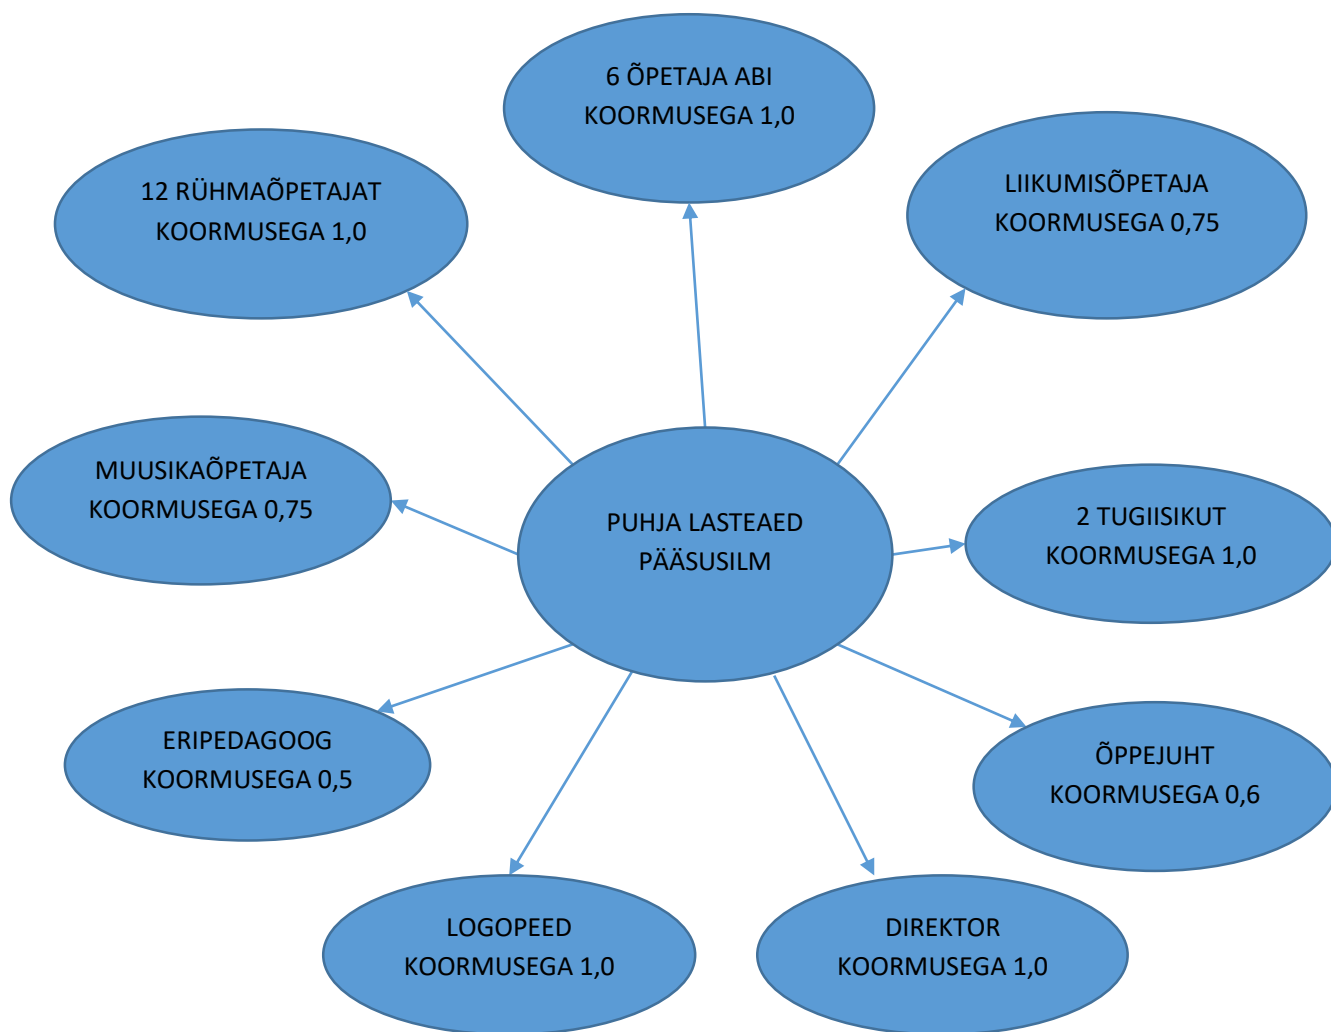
6 ÕPETAJA ABI
KOORMUSEGA 1,0

12 RÜHMAÕPETAJAT
KOORMUSEGA 1,0

LIIKUMISÕPETAJA
KOORMUSEGA 0,75

MUUSIKAÕPETAJA
KOORMUSEGA 0,75

PUHJA LASTEAED
PÄÄSUSILM

2 TUGIISIKUT
KOORMUSEGA 1,0

ERIPEDAGOOG
KOORMUSEGA 0,5

ÕPPEJUHT
KOORMUSEGA 0,6

LOGOPEED
KOORMUSEGA 1,0

DIREKTOR
KOORMUSEGA 1,0